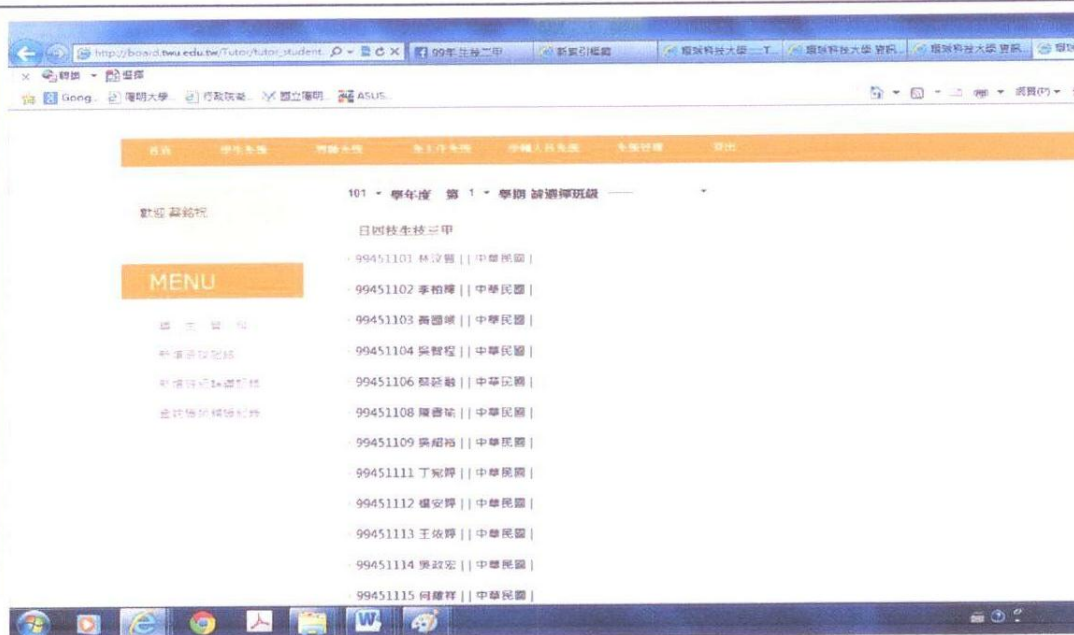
http://board.twu.edu.tw/Tutor/tutor_student 99年生技二甲 新案引擎 環球科技大學 - T 環球科技大學 資訊 環球科技大學 資訊

轉換 選取

Gong 僑明大學 行政院 國立僑明 ASUS

網頁(P)

首頁 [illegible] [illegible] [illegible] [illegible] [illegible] 登出

101 學年度 第 1 學期 請選擇班級

歡迎 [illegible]

日四技生技三甲

MENU

99451101 林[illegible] | | 中華民國 |

99451102 李柏樺 | | 中華民國 |

99451103 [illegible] | | 中華民國 |

99451104 吳智程 | | 中華民國 |

99451106 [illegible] | | 中華民國 |

99451108 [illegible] | | 中華民國 |

99451109 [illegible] | | 中華民國 |

99451111 丁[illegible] | | 中華民國 |

99451112 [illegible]安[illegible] | | 中華民國 |

99451113 王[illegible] | | 中華民國 |

99451114 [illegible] | | 中華民國 |

99451115 何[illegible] | | 中華民國 |